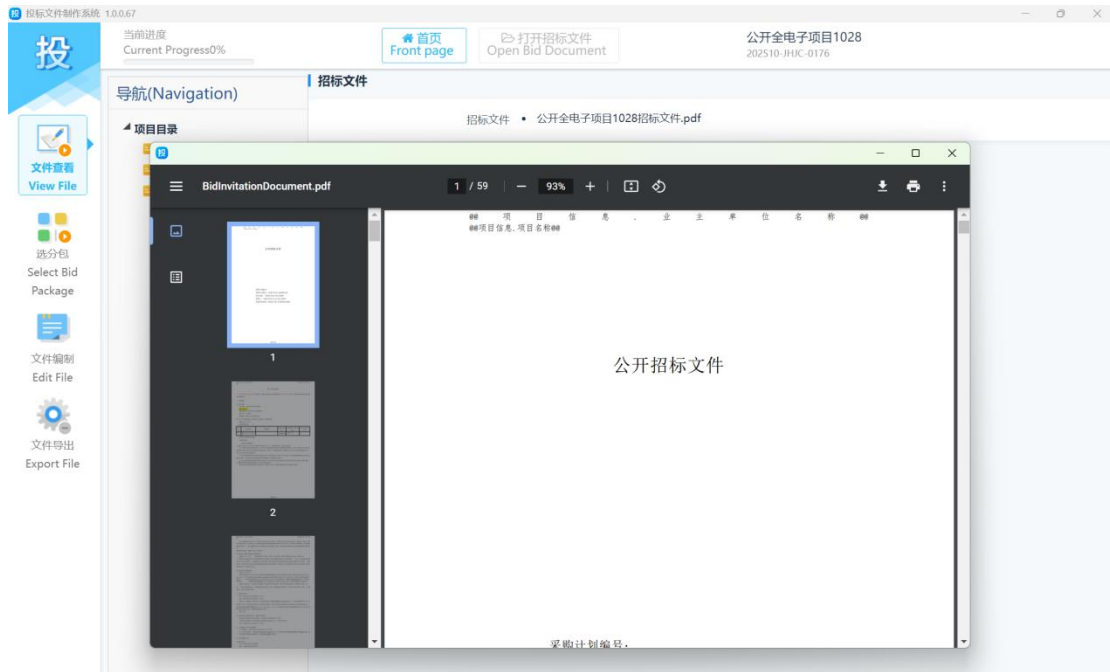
投标文件制作系统 1.0.0.67

投

当前进度
Current Progress0%

首页
Front page

打开招标文件
Open Bid Document

公开全电子项目1028
202510-JHJC-0176

导航(Navigation)

项目目录

招标文件

招标文件 • 公开全电子项目1028招标文件.pdf

文件查看
View File

选分包
Select Bid Package

文件编制
Edit File

文件导出
Export File

BidInvitationDocument.pdf

1 / 59

93%

1

2

@@ 项 目 信 息 . 业 主 单 位 名 称 @@
@@项目信息.项目名称@@

公开招标文件

采购计划编号：